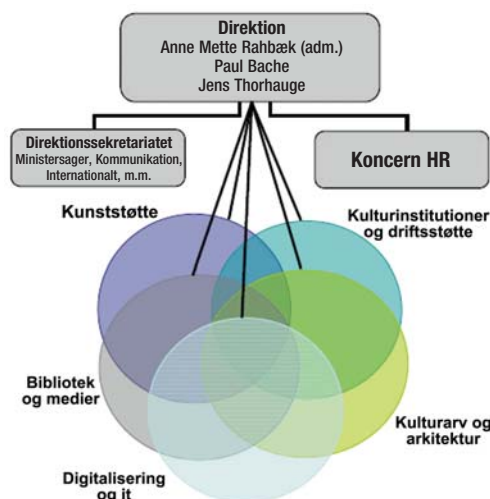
Direktion
Anne Mette Rahbæk (adm.)
Paul Bache
Jens Thorhauge

Direktionssekretariatet
Ministersager, Kommunikation, Internationalt, m.m.

Koncern HR

Kunststøtte

Kulturinstitutioner og driftsstøtte

Bibliotek og medier

Kulturarv og arkitektur

Digitalisering og it